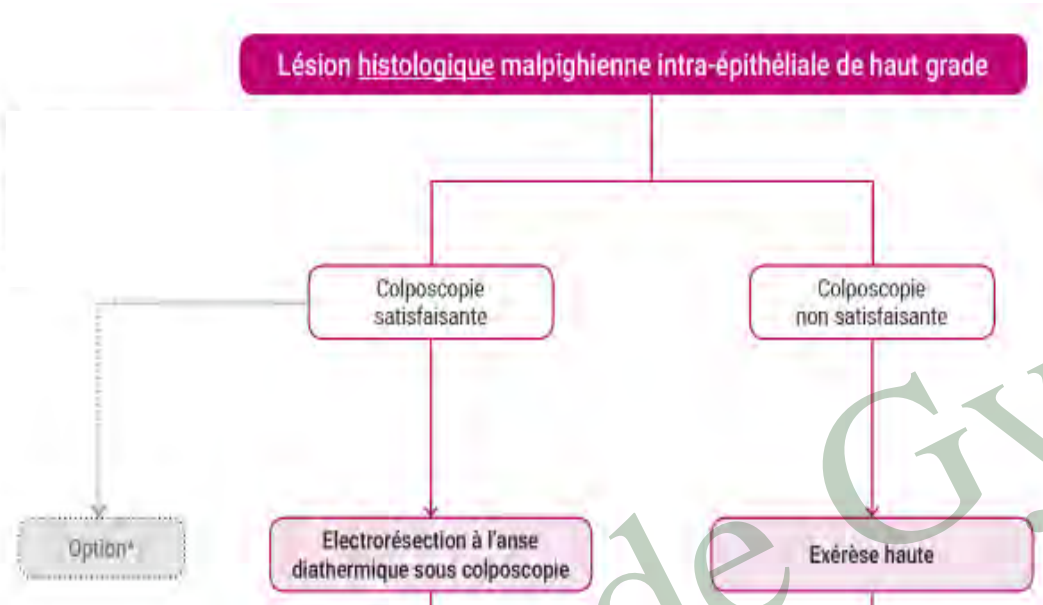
Lésion histologique malpighienne intra-épithéliale de haut grade

Colposcopie satisfaisante

Colposcopie non satisfaisante

Option*

Electrorésection à l'anse diathermique sous colposcopie

Exérèse haute

de GY